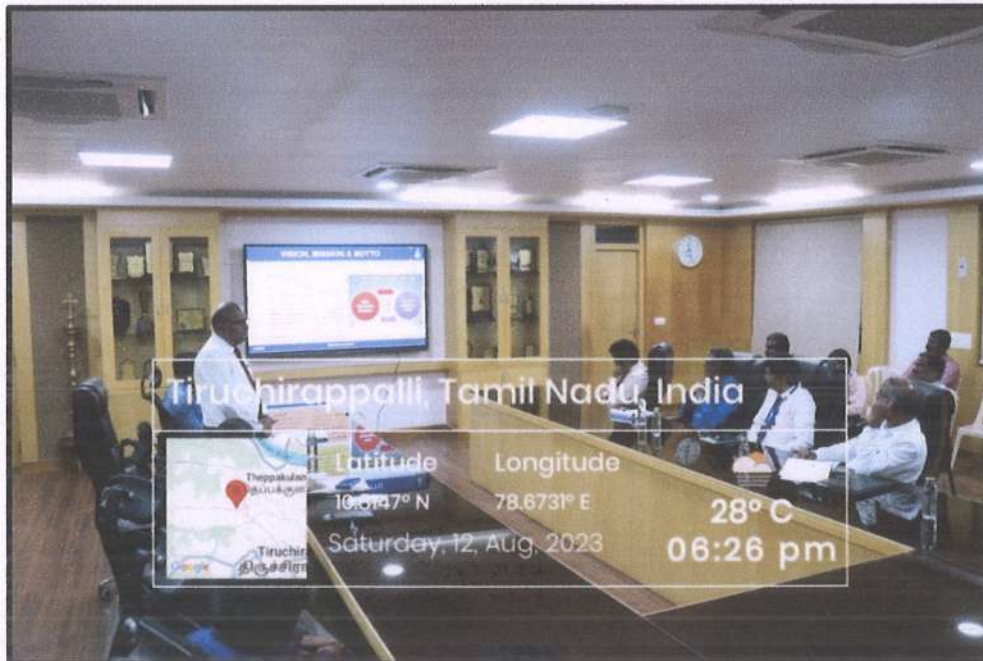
VISION, MISSION & MOTTO

Tiruchirappalli, Tamil Nadu, India

Theppakulam
தெப்பக்குளம்

Tiruchira
திருச்சிரா

Google

Latitude
10.8147° N

Longitude
78.6731° E

28° C

Saturday, 12, Aug, 2023

06:26 pm